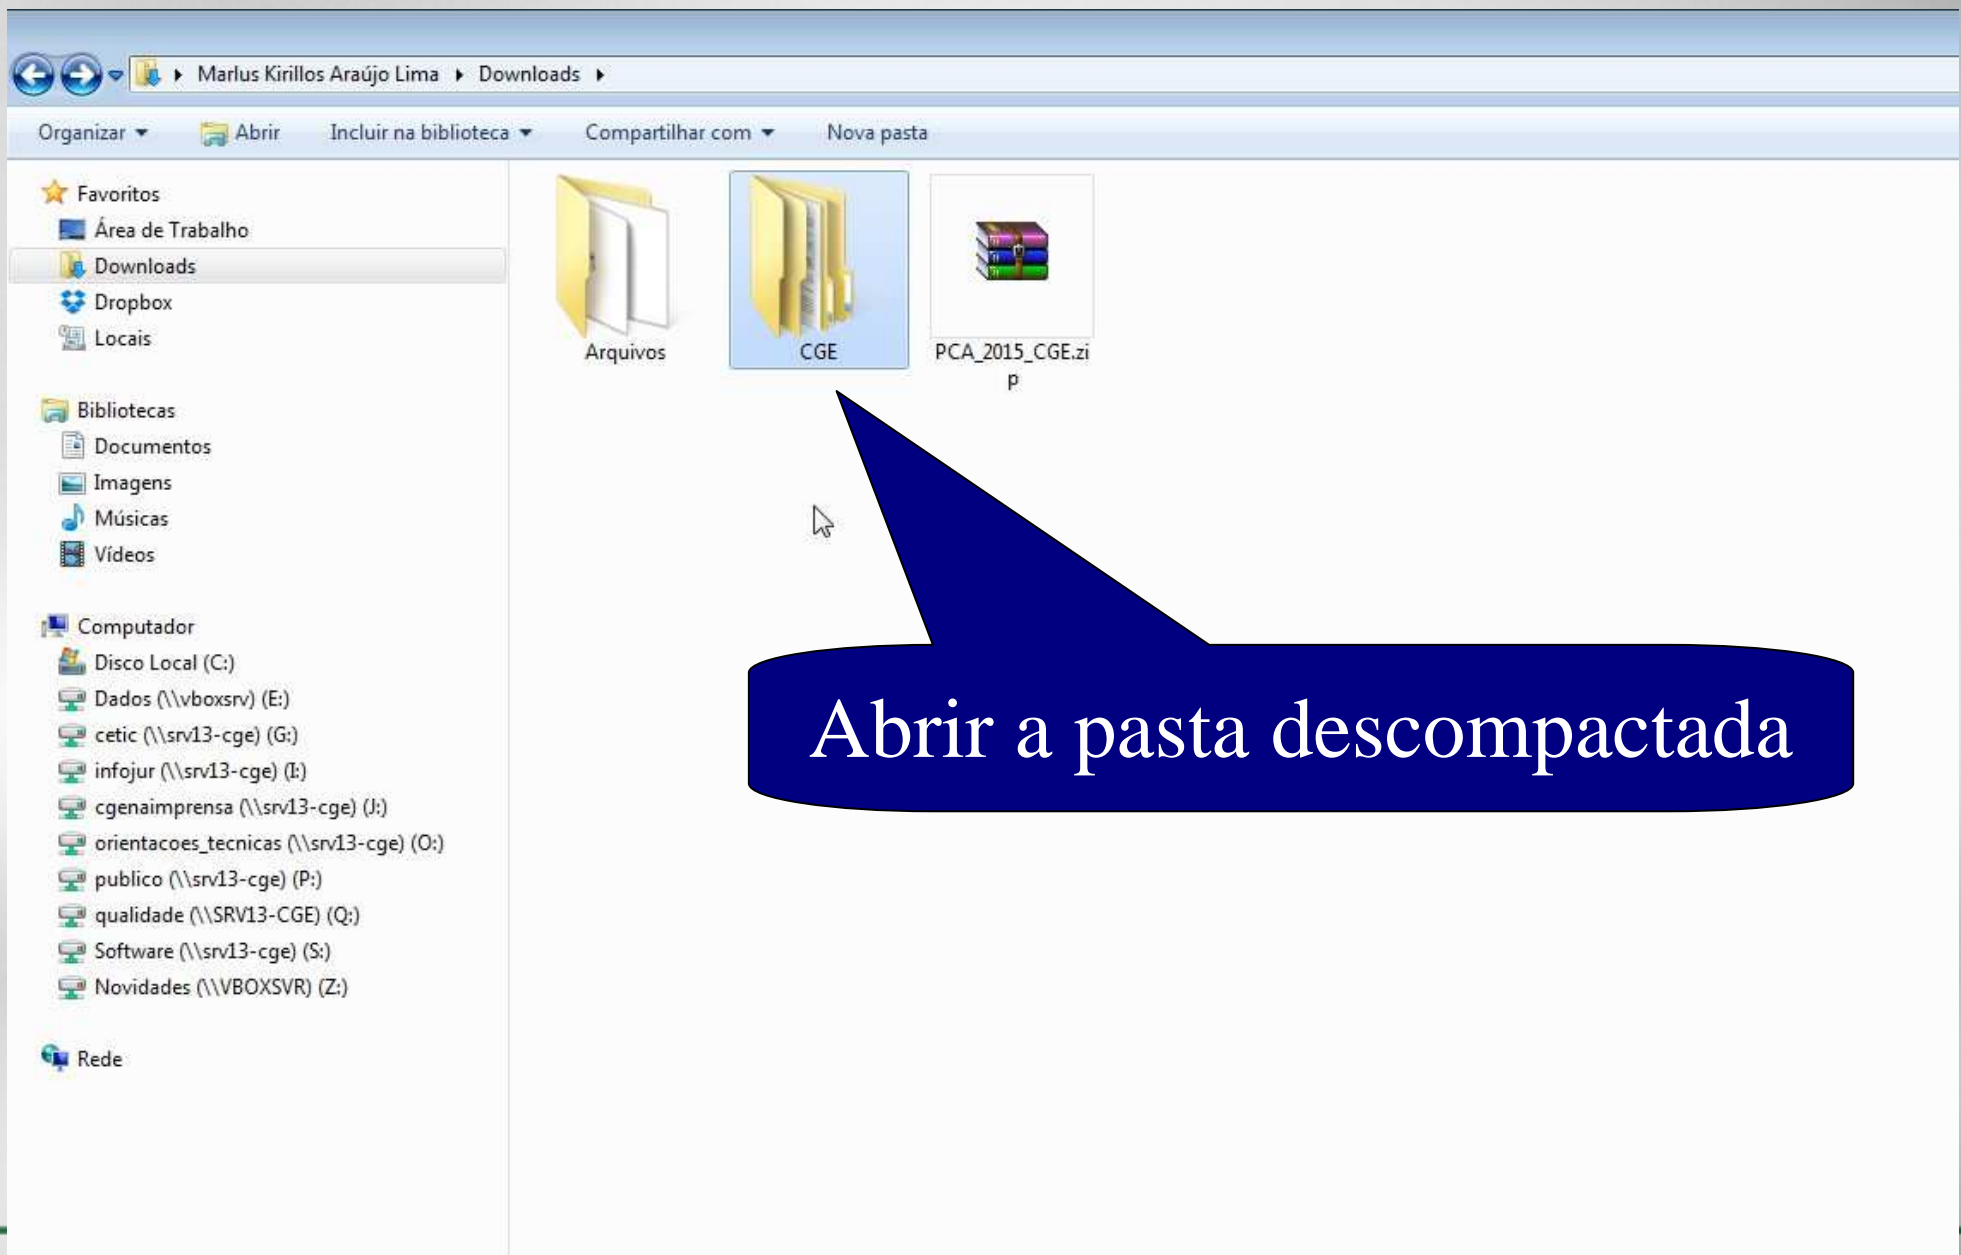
Marlus Kirillos Araújo Lima ▸ Downloads ▸

Organizar ▾ Abrir Incluir na biblioteca ▾ Compartilhar com ▾ Nova pasta

Favoritos
Área de Trabalho
Downloads
Dropbox
Locais

Bibliotecas
Documentos
Imagens
Músicas
Vídeos

Computador
Disco Local (C:)
Dados (\\vboxsrv) (E:)
cetic (\\srv13-cge) (G:)
infojur (\\srv13-cge) (I:)
cgenaimprensa (\\srv13-cge) (J:)
orientacoes_tecnicas (\\srv13-cge) (O:)
publico (\\srv13-cge) (P:)
qualidade (\\SRV13-CGE) (Q:)
Software (\\srv13-cge) (S:)
Novidades (\\VBOXSVR) (Z:)

Rede

Arquivos
CGE
PCA_2015_CGE.zip

Abrir a pasta descompactada